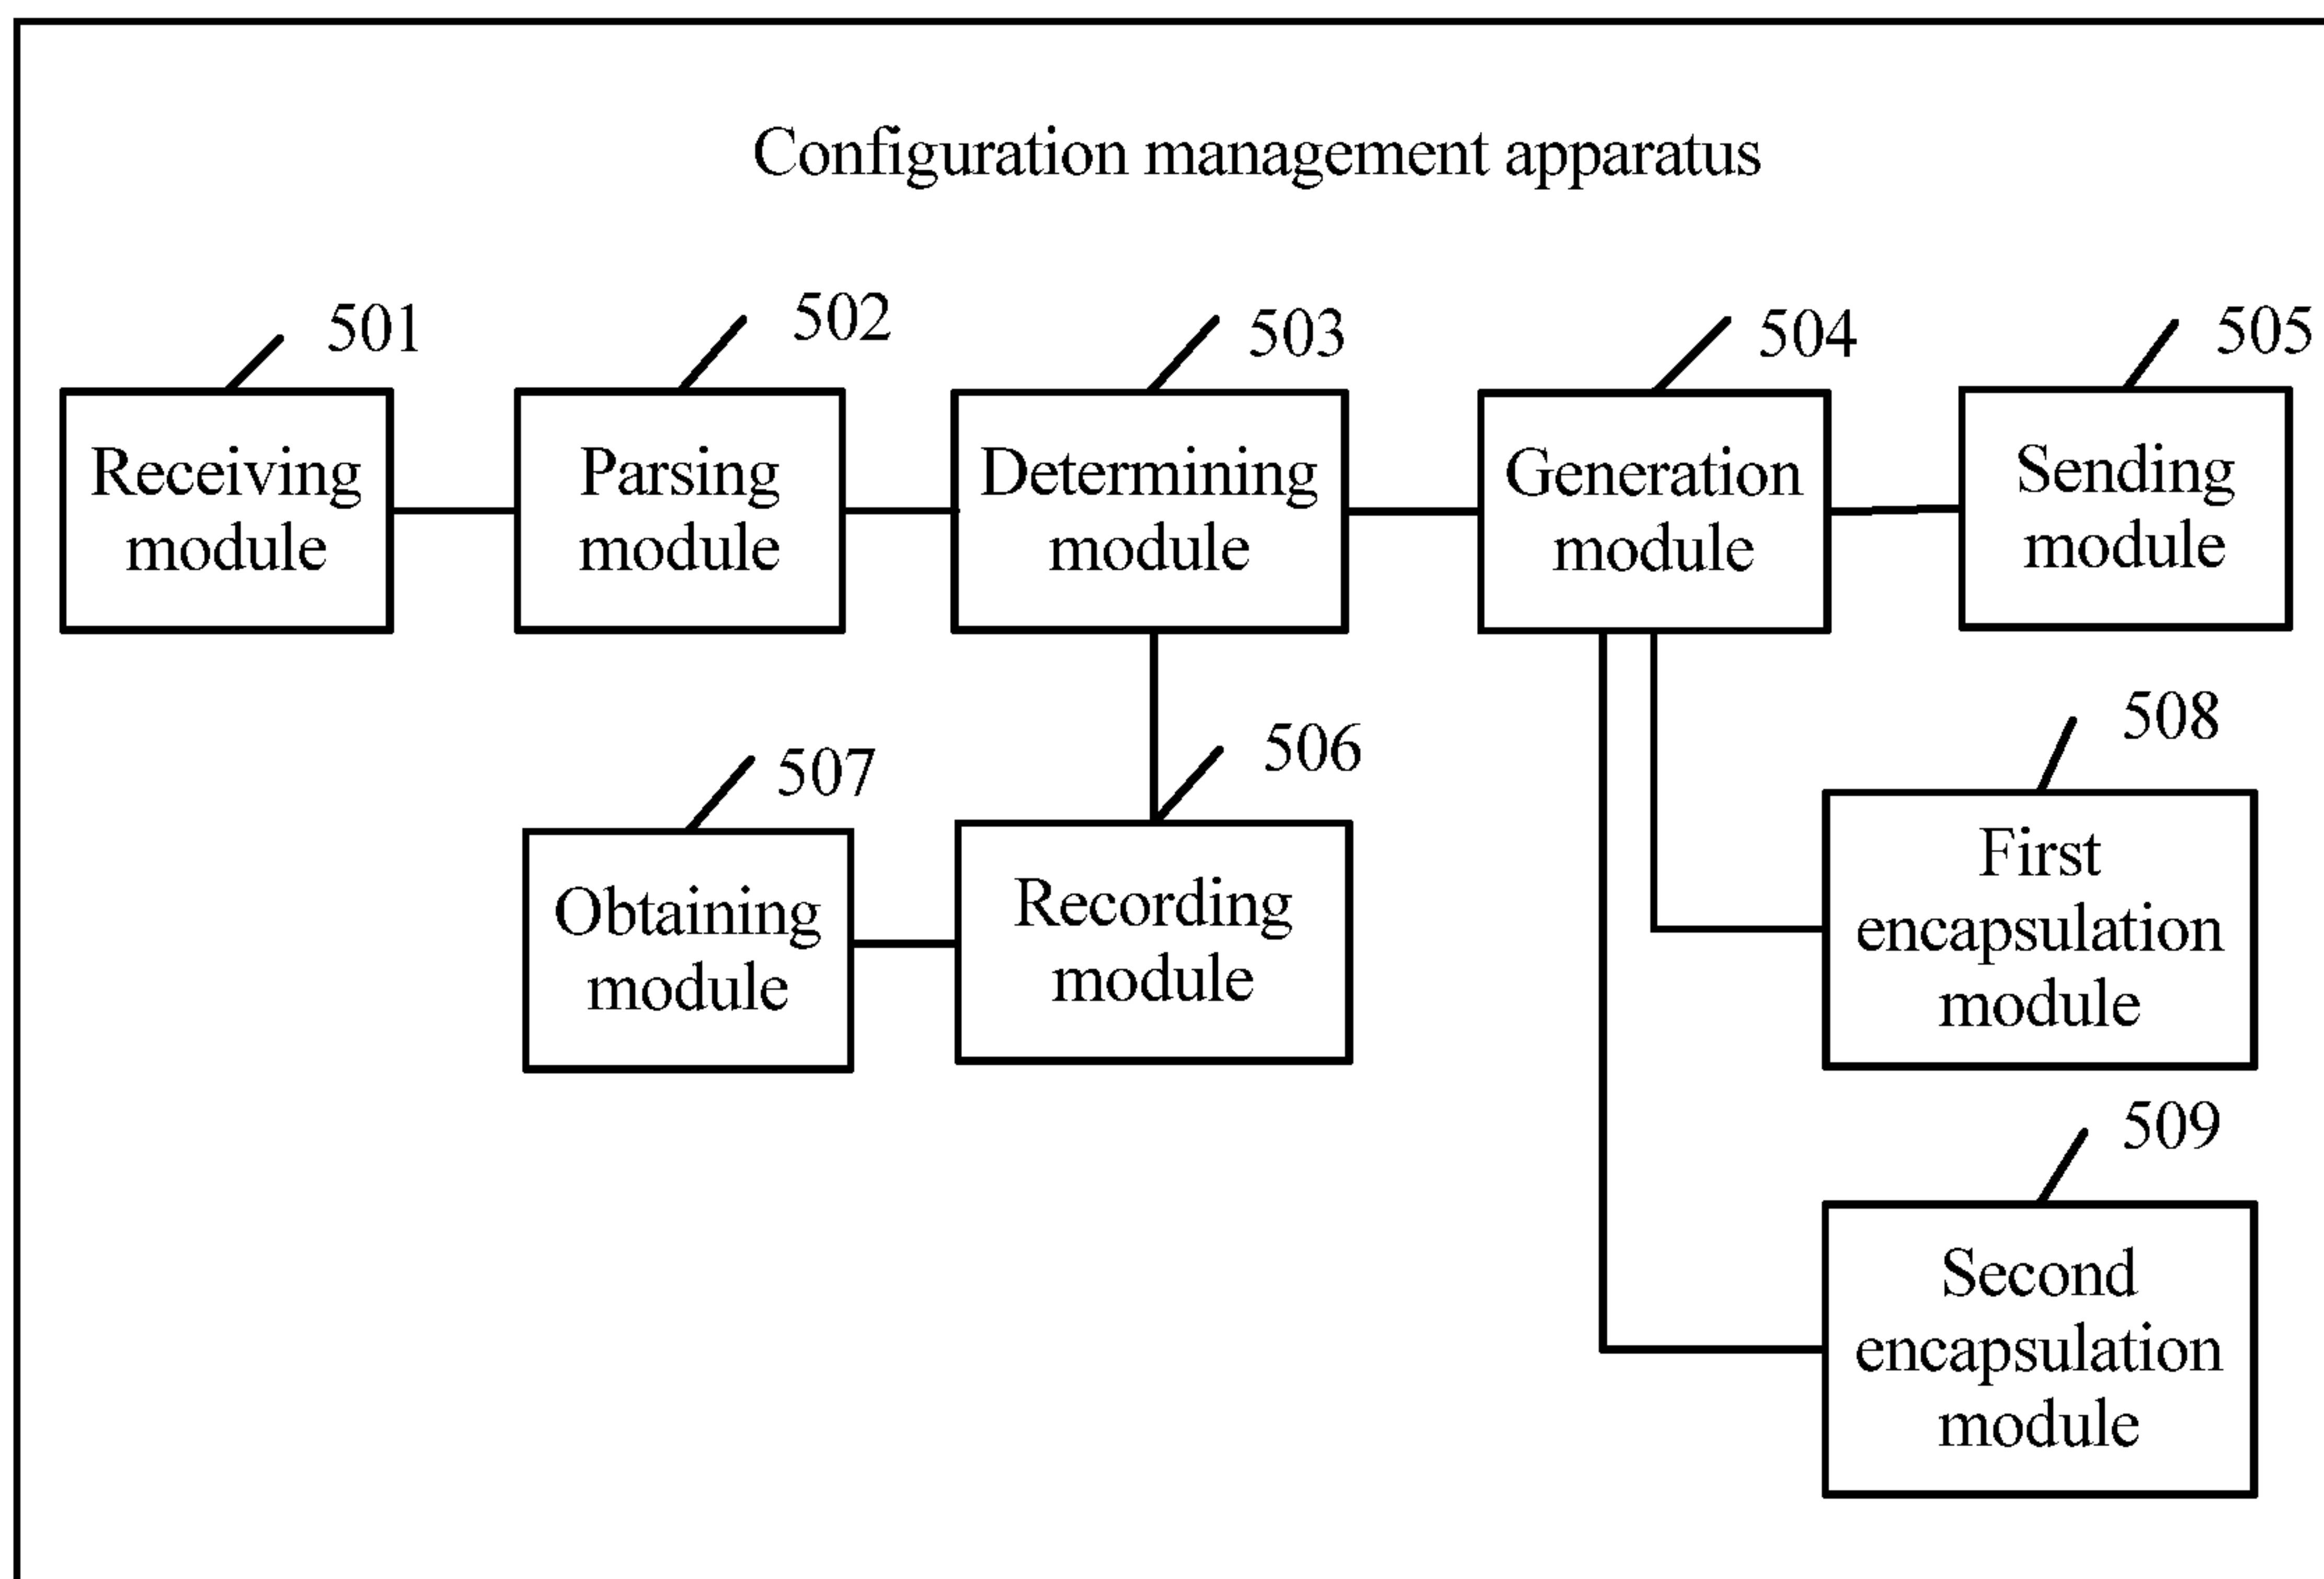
Configuration management apparatus

501
Receiving module

502
Parsing module

503
Determining module

504
Generation module

505
Sending module

507
Obtaining module

506
Recording module

508
First encapsulation module

509
Second encapsulation module